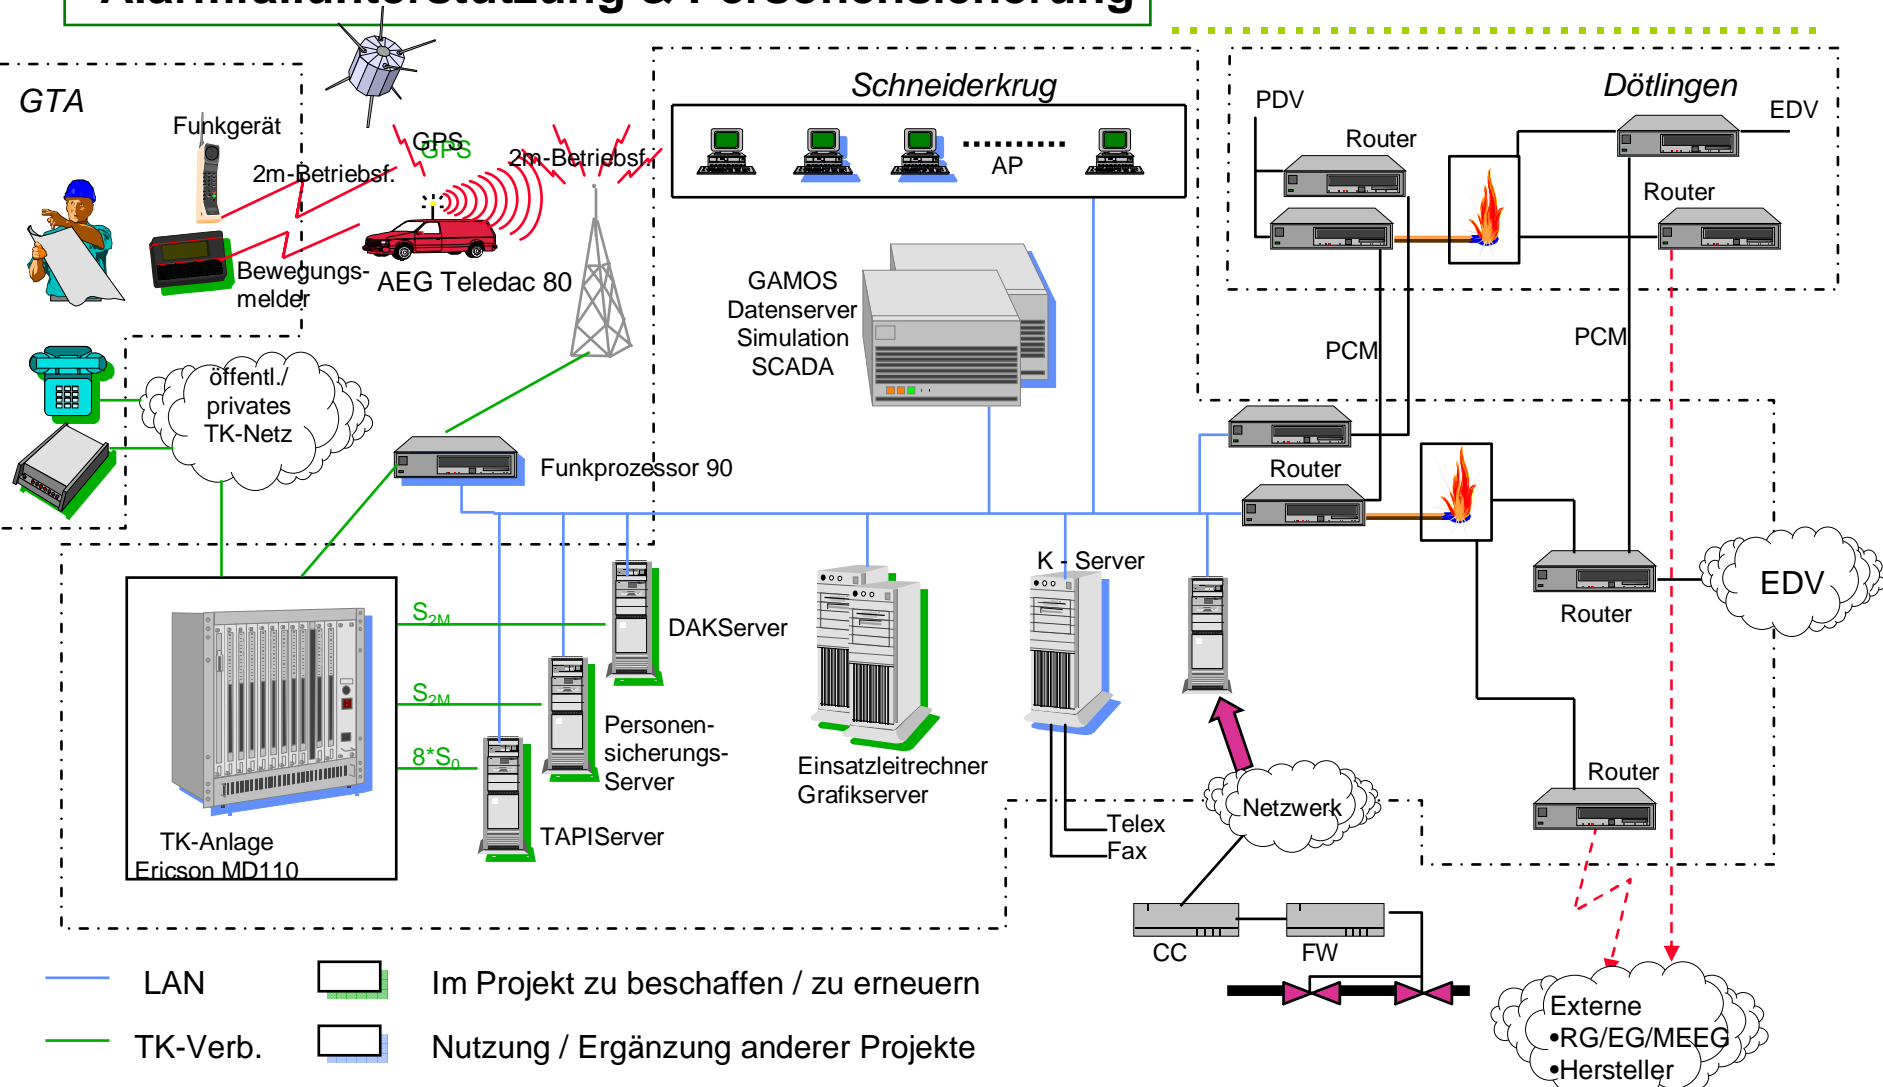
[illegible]

GTA

Funkgerät

GPS

GPS

2m-Betriebsf.

2m-Betriebsf.

Bewegungsmelder

AEG Teledac 80

öffentl./ privates TK-Netz

Funkprozessor 90

Schneiderkrug

AP

GAMOS Datenserver Simulation SCADA

Dötlingen

PDV

EDV

Router

Router

PCM

PCM

Router

Router

EDV

Router

$S_{2M}$

$S_{2M}$

$8*S_0$

DAKServer

Personen-sicherungs-Server

TAPIServer

TK-Anlage Ericson MD110

Einsatzleitrechner Grafikserver

K - Server

Telex

Fax

Netzwerk

CC

FW

Externe
•RG/EG/MEEG
•Hersteller

LAN

TK-Verb.

Im Projekt zu beschaffen / zu erneuern

Nutzung / Ergänzung anderer Projekte